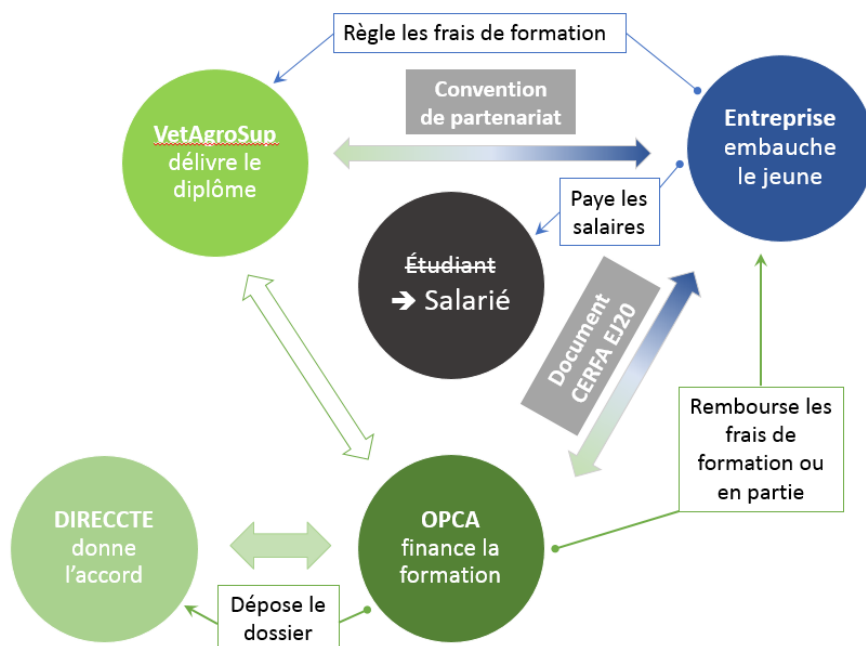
Règle les frais de formation

Convention de partenariat

VetAgroSup délivre le diplôme

Entreprise embauche le jeune

Paye les salaires

Étudiant
➔ Salarié

Document CERFA EJ20

Rembourse les frais de formation ou en partie

DIRECCTE donne l'accord

OPCA finance la formation

Dépose le dossier